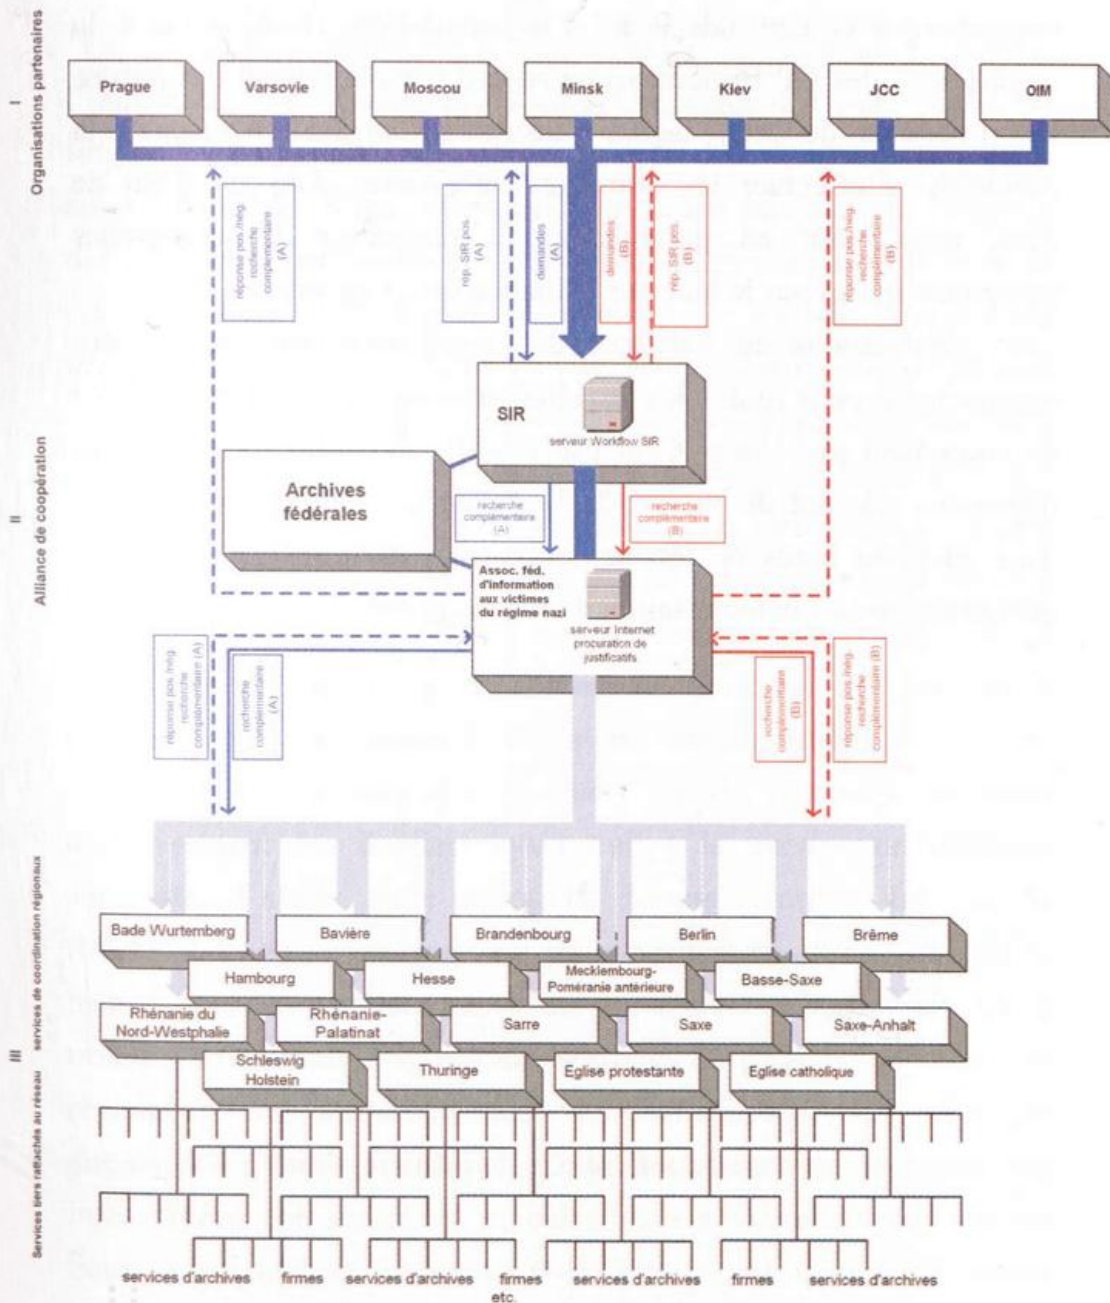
I
Organisations partenaires

Prague
Varsovie
Moscou
Minsk
Kiev
JCC
OIM

réponse pos./nég. recherche complémentaire (A)
rep. SIR pos. (A)
demandes (A)
demandes (B)
rep. SIR pos. (B)
réponse pos./nég. recherche complémentaire (B)

II
Alliance de coopération

SIR
serveur Workflow SIR

Archives fédérales

recherche complémentaire (A)
recherche complémentaire (B)

Assoc. féd. d'information aux victimes du régime nazi
serveur Internet procuration de justificatifs

réponse pos./nég. recherche complémentaire (A)
recherche complémentaire (A)
recherche complémentaire (B)
réponse pos./nég. recherche complémentaire (B)

III
services de coordination régionaux

Bade Wurtemberg
Bavière
Brandenbourg
Berlin
Brême
Hambourg
Hesse
Mecklembourg-Poméranie antérieure
Basse-Saxe
Rhénanie du Nord-Westphalie
Rhénanie-Palatinat
Sarre
Saxe
Saxe-Anhalt
Schleswig Holstein
Thuringe
Eglise protestante
Eglise catholique

Services tiers rattachés au réseau

services d'archives
firmes
services d'archives
firmes
etc.
services d'archives
firmes
services d'archives